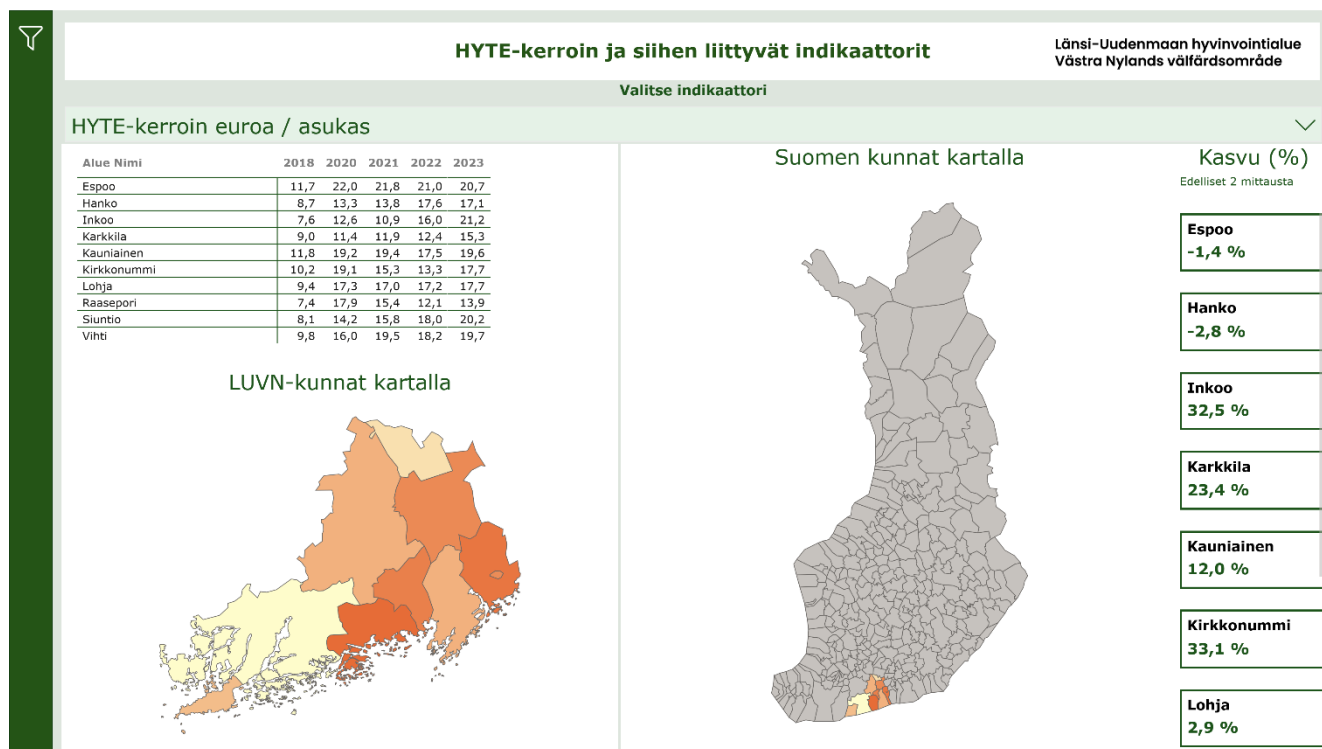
HYTE-kerroin ja siihen liittyvät indikaattorit

Länsi-Uudenmaan hyvinvointialue
Västra Nylands välfärdsområde

Valitse indikaattori

HYTE-kerroin euroa / asukas

| Alue Nimi | 2018 | 2020 | 2021 | 2022 | 2023 |
|---|---|---|---|---|---|
| Espoo | 11,7 | 22,0 | 21,8 | 21,0 | 20,7 |
| Hanko | 8,7 | 13,3 | 13,8 | 17,6 | 17,1 |
| Inkoo | 7,6 | 12,6 | 10,9 | 16,0 | 21,2 |
| Karkkila | 9,0 | 11,4 | 11,9 | 12,4 | 15,3 |
| Kauniainen | 11,8 | 19,2 | 19,4 | 17,5 | 19,6 |
| Kirkkonummi | 10,2 | 19,1 | 15,3 | 13,3 | 17,7 |
| Lohja | 9,4 | 17,3 | 17,0 | 17,2 | 17,7 |
| Raasepori | 7,4 | 17,9 | 15,4 | 12,1 | 13,9 |
| Siuntio | 8,1 | 14,2 | 15,8 | 18,0 | 20,2 |
| Vihti | 9,8 | 16,0 | 19,5 | 18,2 | 19,7 |

LUVN-kunnat kartalla

Suomen kunnat kartalla

Kasvu (%)
Edelliset 2 mittausta

Espoo
-1,4 %

Hanko
-2,8 %

Inkoo
32,5 %

Karkkila
23,4 %

Kauniainen
12,0 %

Kirkkonummi
33,1 %

Lohja
2,9 %